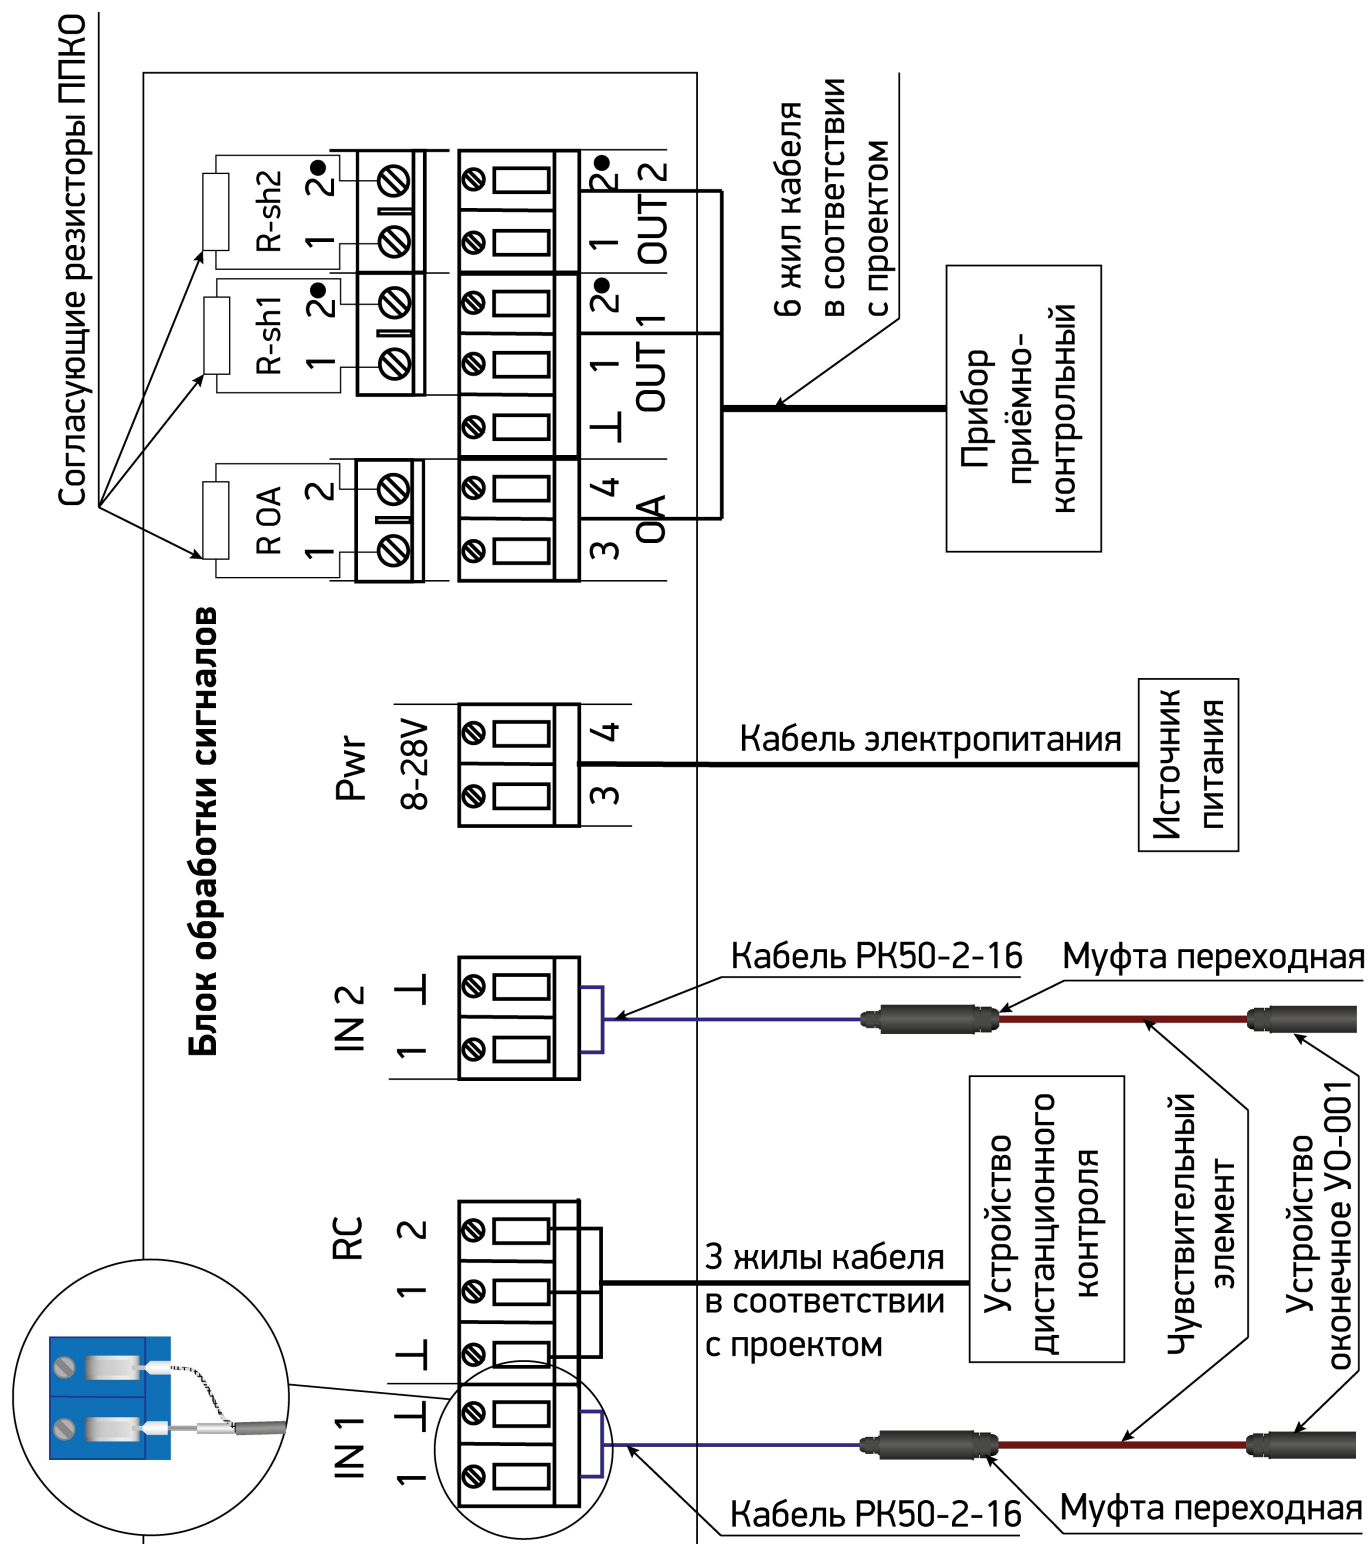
Согласующие резисторы ППКО

R-sh2
1 2
R-sh1
1 2
R OA
1 2

2 OUT 2 1
2 OUT 1 1 ⊥
4 OA 3

6 жил кабеля в соответствии с проектом

Прибор приёмно-контрольный

Блок обработки сигналов

Pwr 8-28V
4 3

Кабель электропитания

Источник питания

IN 2 ⊥ 1

Кабель РК50-2-16

Муфта переходная

RC 2 1 ⊥

3 жилы кабеля в соответствии с проектом

Устройство дистанционного контроля

Чувствительный элемент

Устройство оконечное УО-001

IN 1 ⊥ 1

Кабель РК50-2-16

Муфта переходная